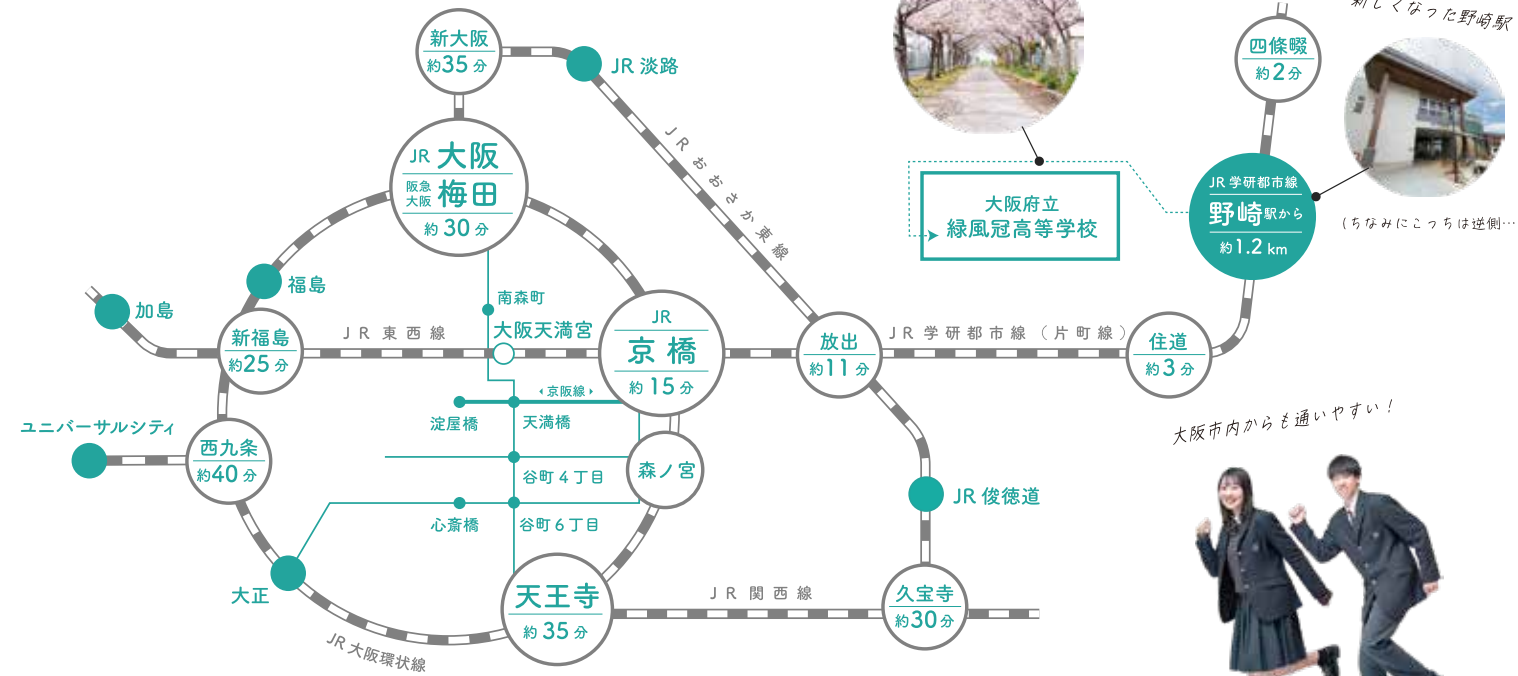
新大阪
約35分

JR 淡路

JR おおさか東線

JR 大阪
阪急 大阪 梅田
約30分

福島

加島

新福島
約25分

JR 東西線

南森町

大阪天満宮

JR
京橋
約15分

京阪線

淀屋橋

天満橋

森ノ宮

谷町４丁目

心斎橋

谷町６丁目

ユニバーサルシティ

西九条
約40分

大正

天王寺
約35分

JR 大阪環状線

JR 関西線

放出
約11分

JR 学研都市線（片町線）

JR 俊徳道

久宝寺
約30分

住道
約3分

大阪府立
緑風冠高等学校

四條畷
約2分

新しくなった野崎駅

JR 学研都市線
野崎駅から
約1.2 km

（ちなみにこっちは逆側…

大阪市内からも通いやすい！